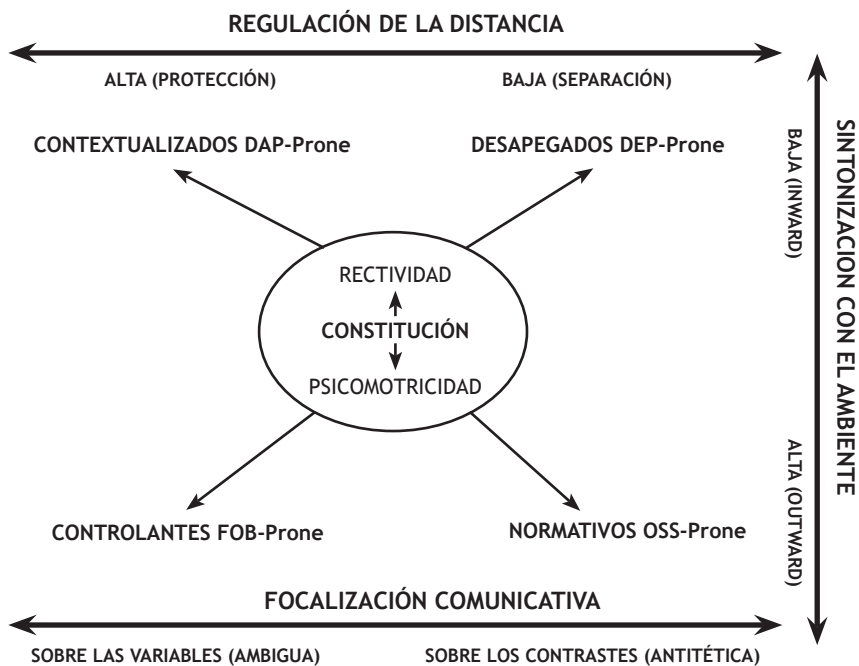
REGULACIÓN DE LA DISTANCIA

ALTA (PROTECCIÓN)

BAJA (SEPARACIÓN)

CONTEXTUALIZADOS DAP-Prone

DESAPEGADOS DEP-Prone

SINTONIZACION CON EL AMBIENTE

BAJA (INWARD)

RECTIVIDAD

CONSTITUCIÓN

PSICOMOTRICIDAD

ALTA (OUTWARD)

CONTROLANTES FOB-Prone

NORMATIVOS OSS-Prone

FOCALIZACIÓN COMUNICATIVA

SOBRE LAS VARIABLES (AMBIGUA)

SOBRE LOS CONTRASTES (ANTITÉTICA)